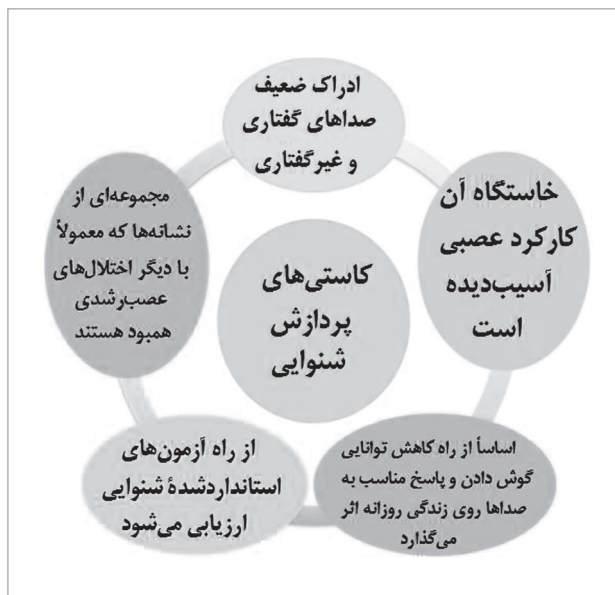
ادراک ضعیف صداهای گفتاری و غیرگفتاری

خاستگاه آن کارکرد عصبی آسیب‌دیده است

کاستی‌های پردازش شنوایی

مجموعه‌ای از نشانه‌ها که معمولاً با دیگر اختلال‌های عصب‌رشدی همبود هستند

از راه آزمون‌های استانداردشدهٔ شنوایی ارزیابی می‌شود

اساساً از راه کاهش توانایی گوش دادن و پاسخ مناسب به صداها روی زندگی روزانه اثر می‌گذارد